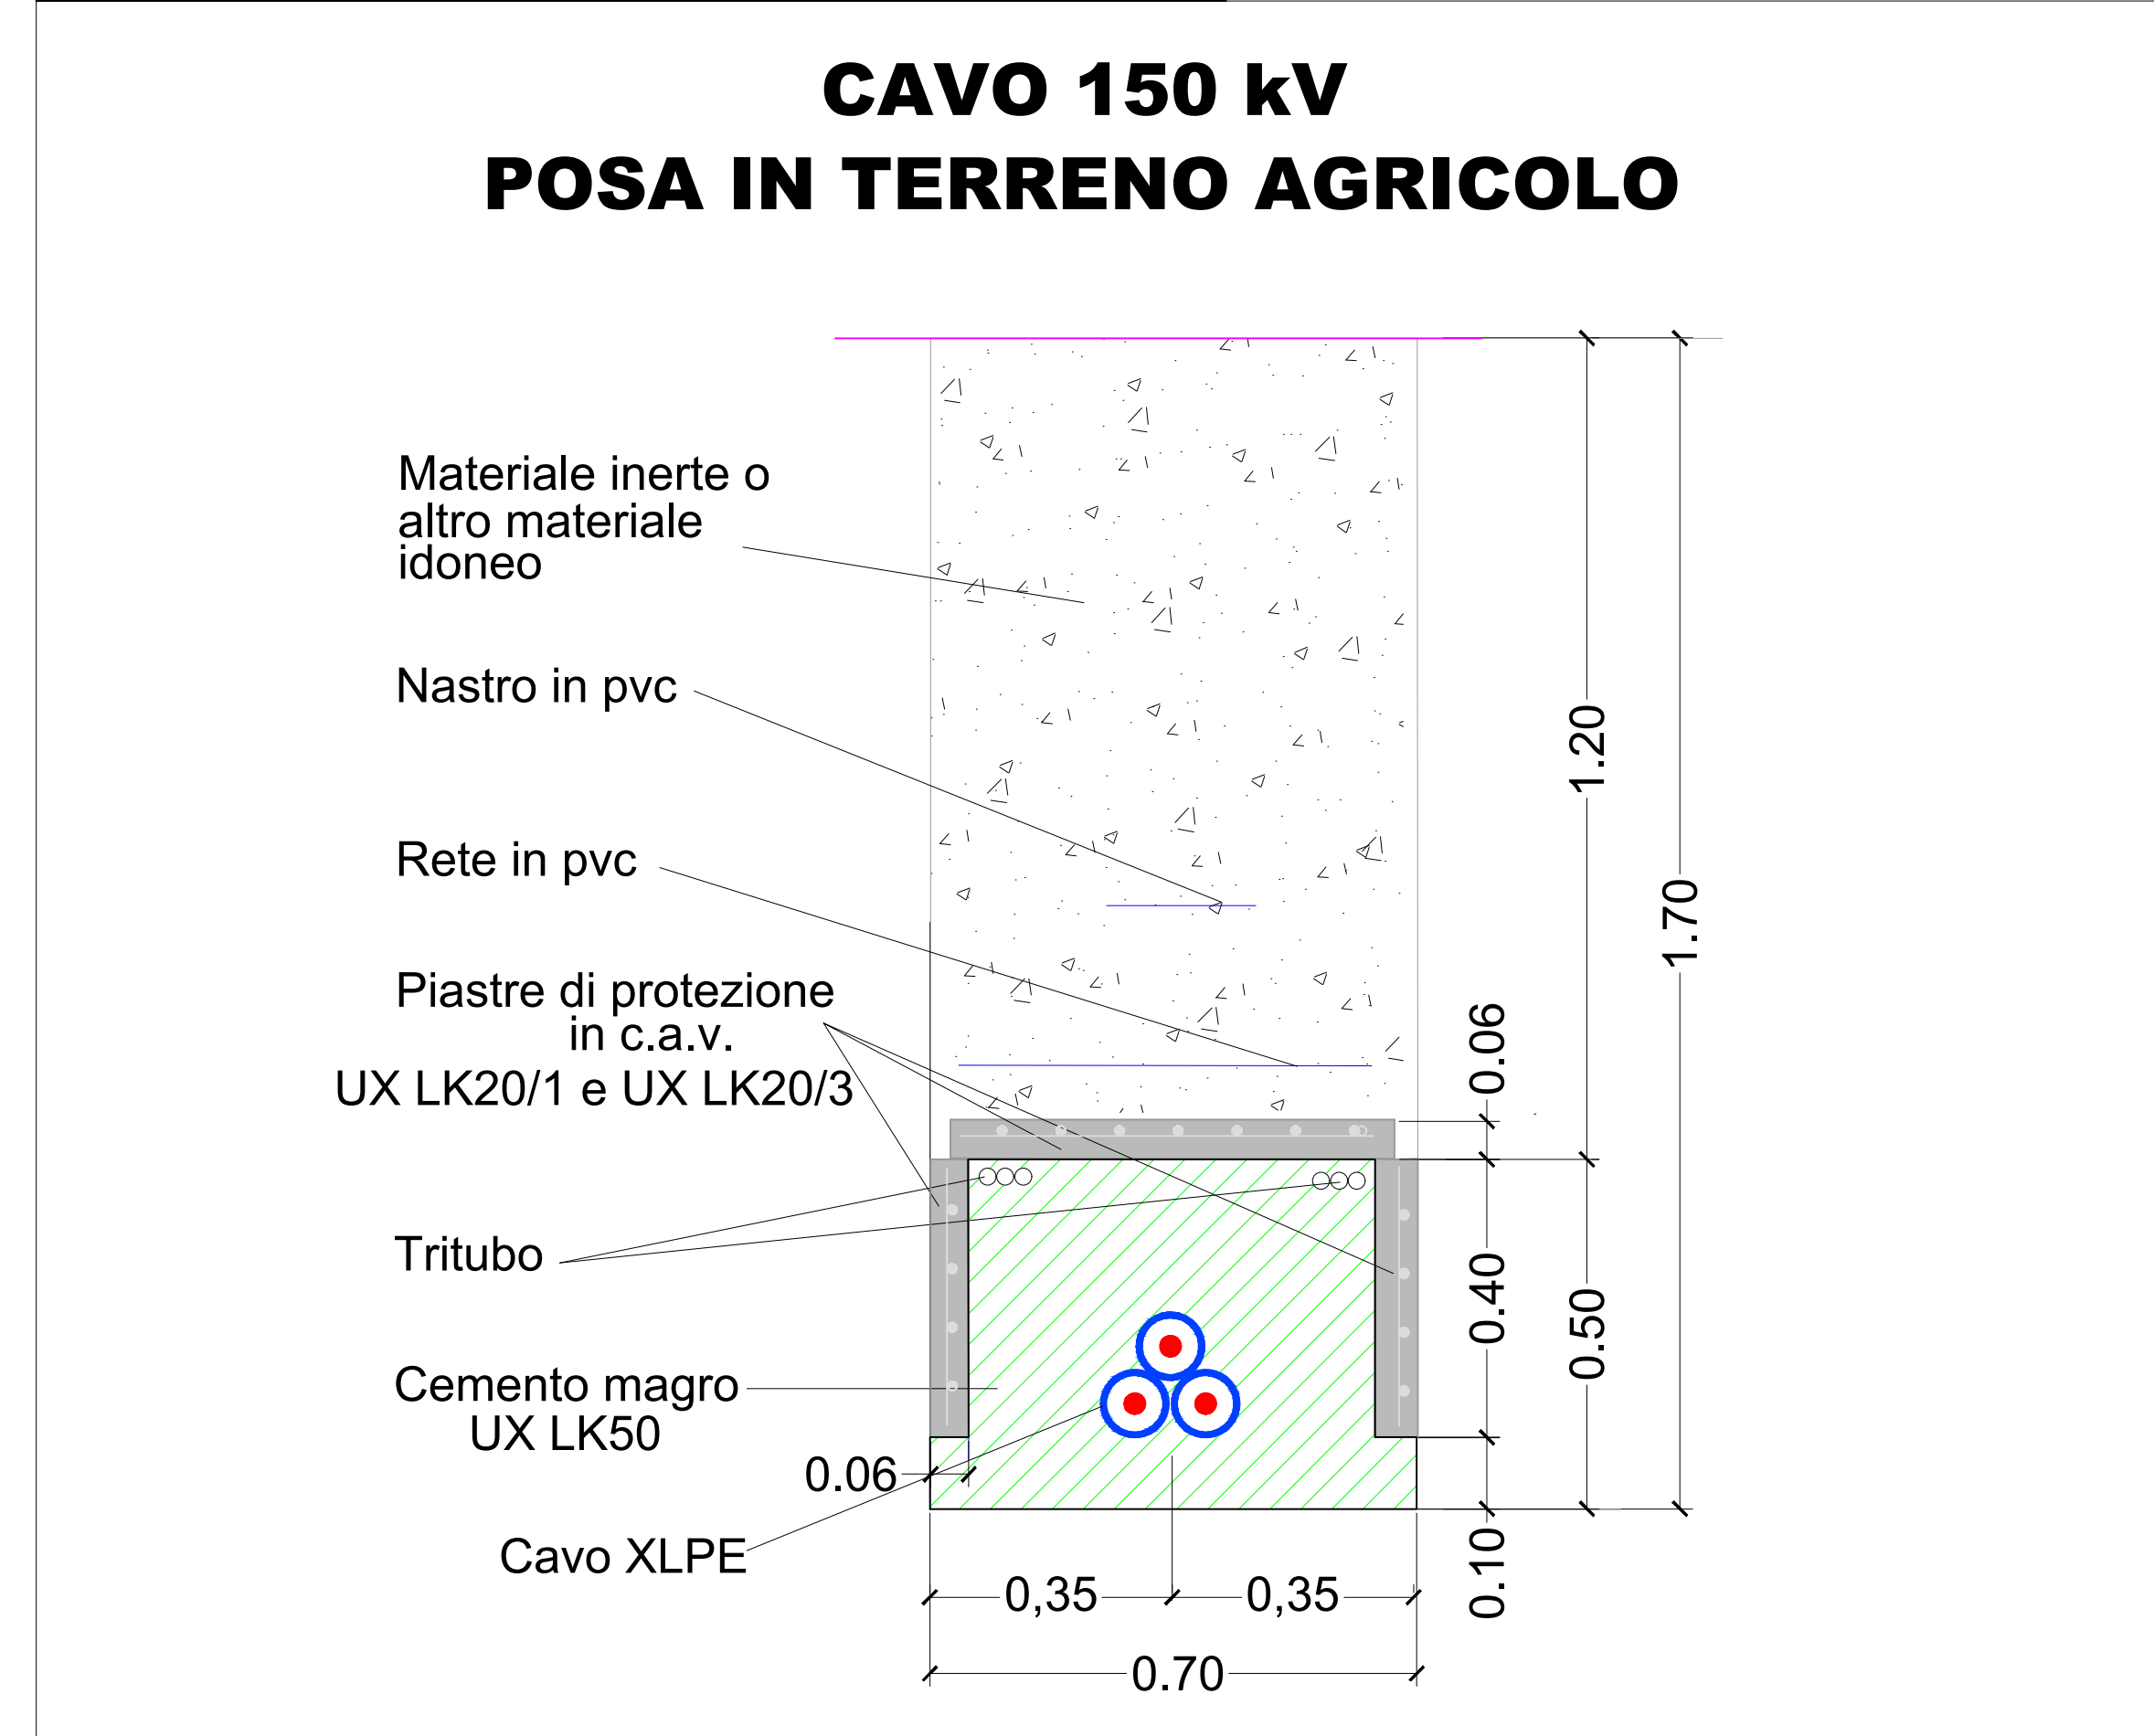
CAVO 150 kV
POSA IN TERRENO AGRICOLO

Materiale inerte o altro materiale idoneo

Nastro in pvc

Rete in pvc

Piastre di protezione in c.a.v. UX LK20/1 e UX LK20/3

Tritubo

Cemento magro UX LK50

0.06

Cavo XLPE

1.20

1.70

0.06

0.40

0.50

0.10

0,35

0,35

0.70